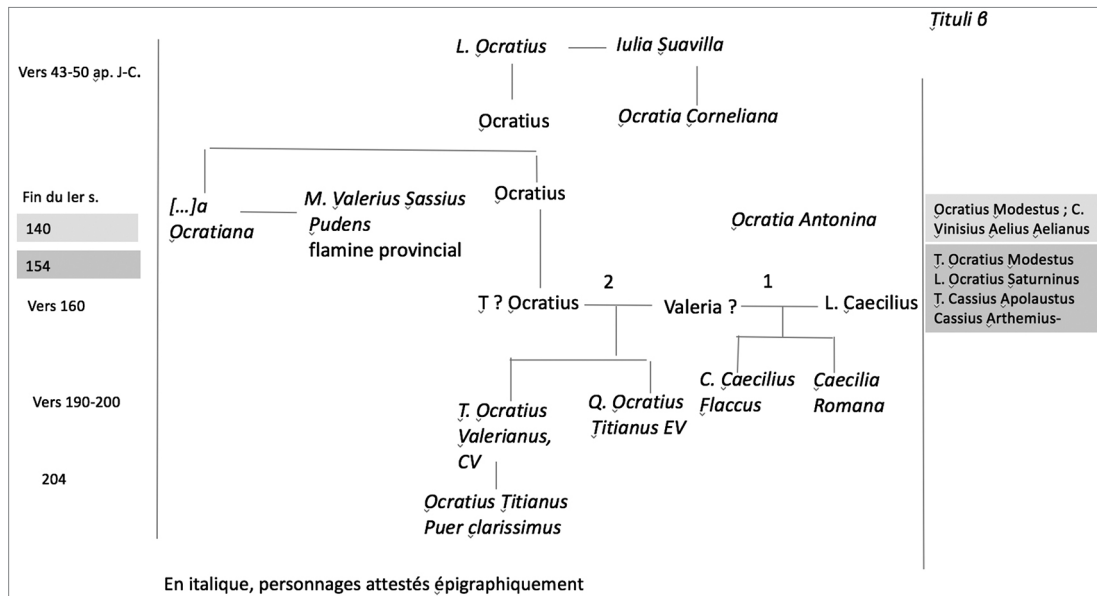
Tituli β

Vers 43-50 ap. J-C.

L. Ocratius — Iulia Suavilla

Ocratius

Ocratia Corneliana

Fin du Ier s.

140

154

[...]a Ocratiana — M. Valerius Sassius Pudens flamine provincial

Ocratius

Ocratia Antonina

Ocratius Modestus ; C. Vinisius Aelius Aelianus

T. Ocratius Modestus
L. Ocratius Saturninus
T. Cassius Apolaustus
Cassius Arthemius-

Vers 160

2

1

T ? Ocratius — Valeria ? — L. Caecilius

Vers 190-200

T. Ocratius Valerianus, CV

Q. Ocratius Titianus EV

C. Caecilius Flaccus

Caecilia Romana

204

Ocratius Titianus Puer clarissimus

En italique, personnages attestés épigraphiquement